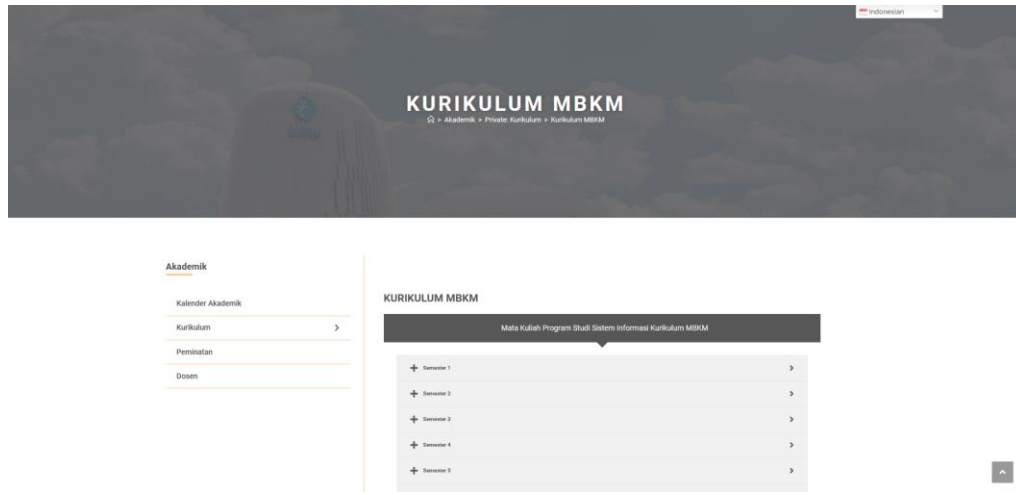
Indonesian

KURIKULUM MBKM

> Akademik > Private: Kurikulum > Kurikulum MBKM

Akademik

Kalender Akademik

Kurikulum >

Peminatan

Dosen

KURIKULUM MBKM

Mata Kuliah Program Studi Sistem Informasi Kurikulum MBKM

+ Semester 1 >

+ Semester 2 >

+ Semester 3 >

+ Semester 4 >

+ Semester 5 >